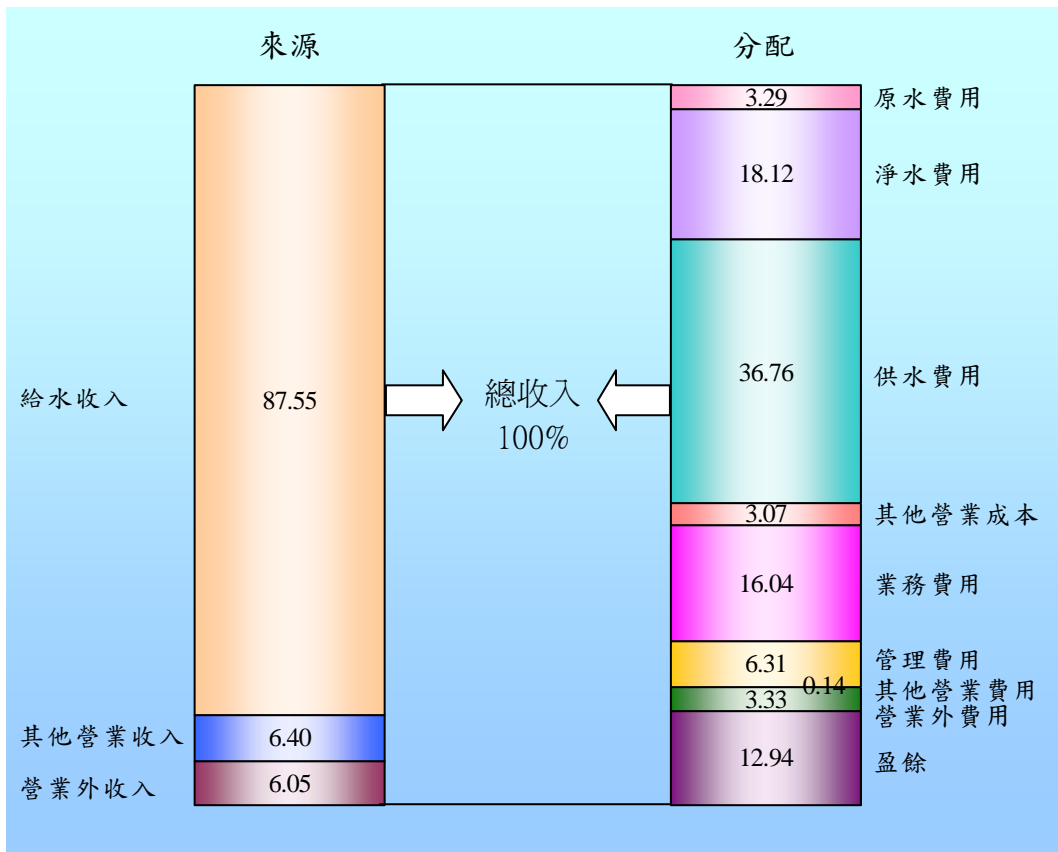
來源

分配

給水收入

87.55

其他營業收入

6.40

營業外收入

6.05

總收入
100%

3.29 原水費用

18.12 淨水費用

36.76 供水費用

3.07 其他營業成本

16.04 業務費用

6.31 管理費用

0.14 其他營業費用

3.33 營業外費用

12.94 盈餘